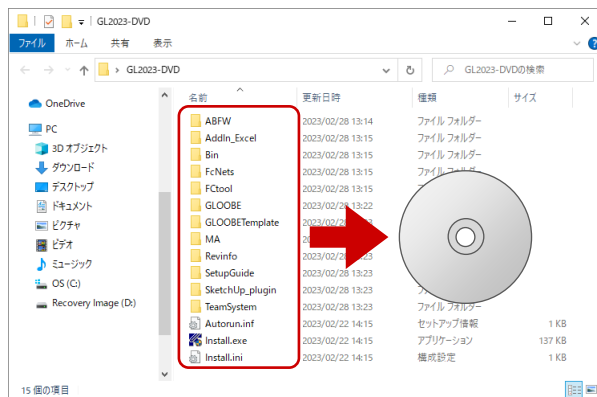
GL2023-DVD

ファイル ホーム 共有 表示

GL2023-DVD

GL2023-DVDの検索

OneDrive
PC
3D オブジェクト
ダウンロード
デスクトップ
ドキュメント
ピクチャ
ビデオ
ミュージック
OS (C:)
Recovery Image (D:)

| 名前 | 更新日時 | 種類 | サイズ |
|---|---|---|---|
| ABFW | 2023/02/28 13:14 | ファイル フォルダー | |
| AddIn_Excel | 2023/02/28 13:15 | ファイル フォルダー | |
| Bin | 2023/02/28 13:15 | ファイル フォルダー | |
| FcNets | 2023/02/28 13:15 | ファイル フォルダー | |
| FCtool | 2023/02/28 13:15 | ファイル フォルダー | |
| GLOOBE | 2023/02/28 13:22 | ファイル フォルダー | |
| GLOOBETemplate | 2023/02/2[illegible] | | |
| MA | 20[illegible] | | |
| Revinfo | 2023/02/2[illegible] | | |
| SetupGuide | 2023/02/28 13:23 | | |
| SketchUp_plugin | 2023/02/28 13:23 | | |
| TeamSystem | 2023/02/28 13:23 | | |
| Autorun.inf | 2023/02/22 14:15 | セットアップ情報 | 1 KB |
| Install.exe | 2023/02/22 14:15 | アプリケーション | 137 KB |
| Install.ini | 2023/02/22 14:15 | 構成設定 | 1 KB |

15 個の項目